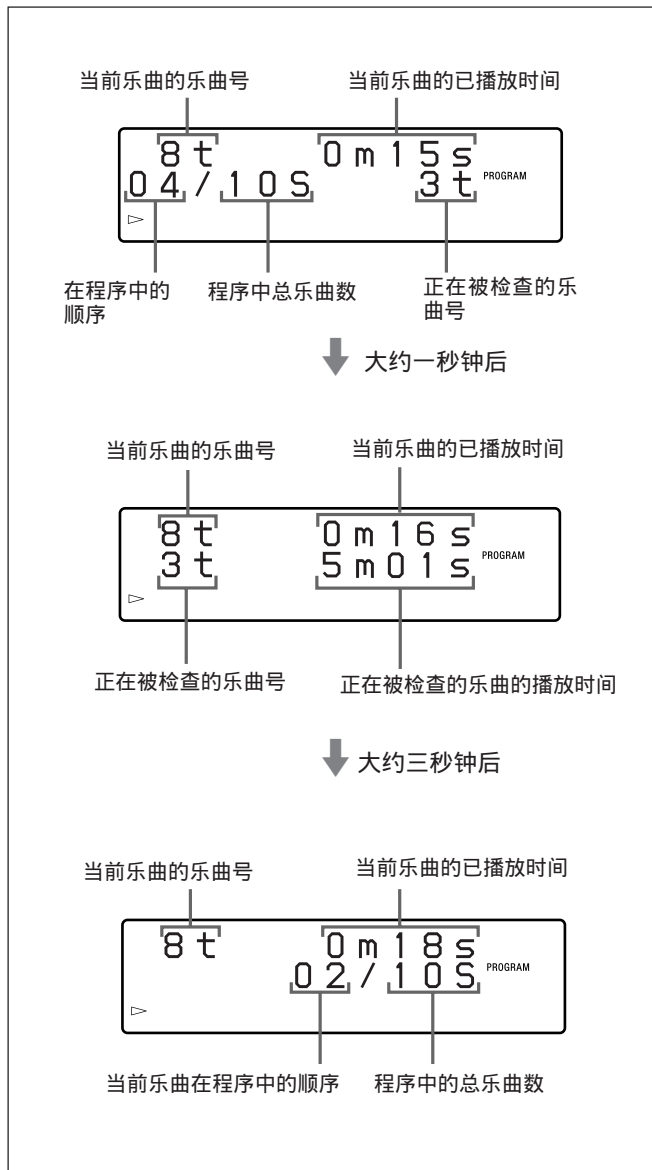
当前乐曲的乐曲号

当前乐曲的已播放时间

8 t
0 m 1 5 s
0 4 / 1 0 S
3 t
PROGRAM

在程序中的顺序

程序中总乐曲数

正在被检查的乐曲号

大约一秒钟后

当前乐曲的乐曲号

当前乐曲的已播放时间

8 t
0 m 1 6 s
3 t
5 m 0 1 s
PROGRAM

正在被检查的乐曲号

正在被检查的乐曲的播放时间

大约三秒钟后

当前乐曲的乐曲号

当前乐曲的已播放时间

8 t
0 m 1 8 s
0 2 / 1 0 S
PROGRAM

当前乐曲在程序中的顺序

程序中的总乐曲数